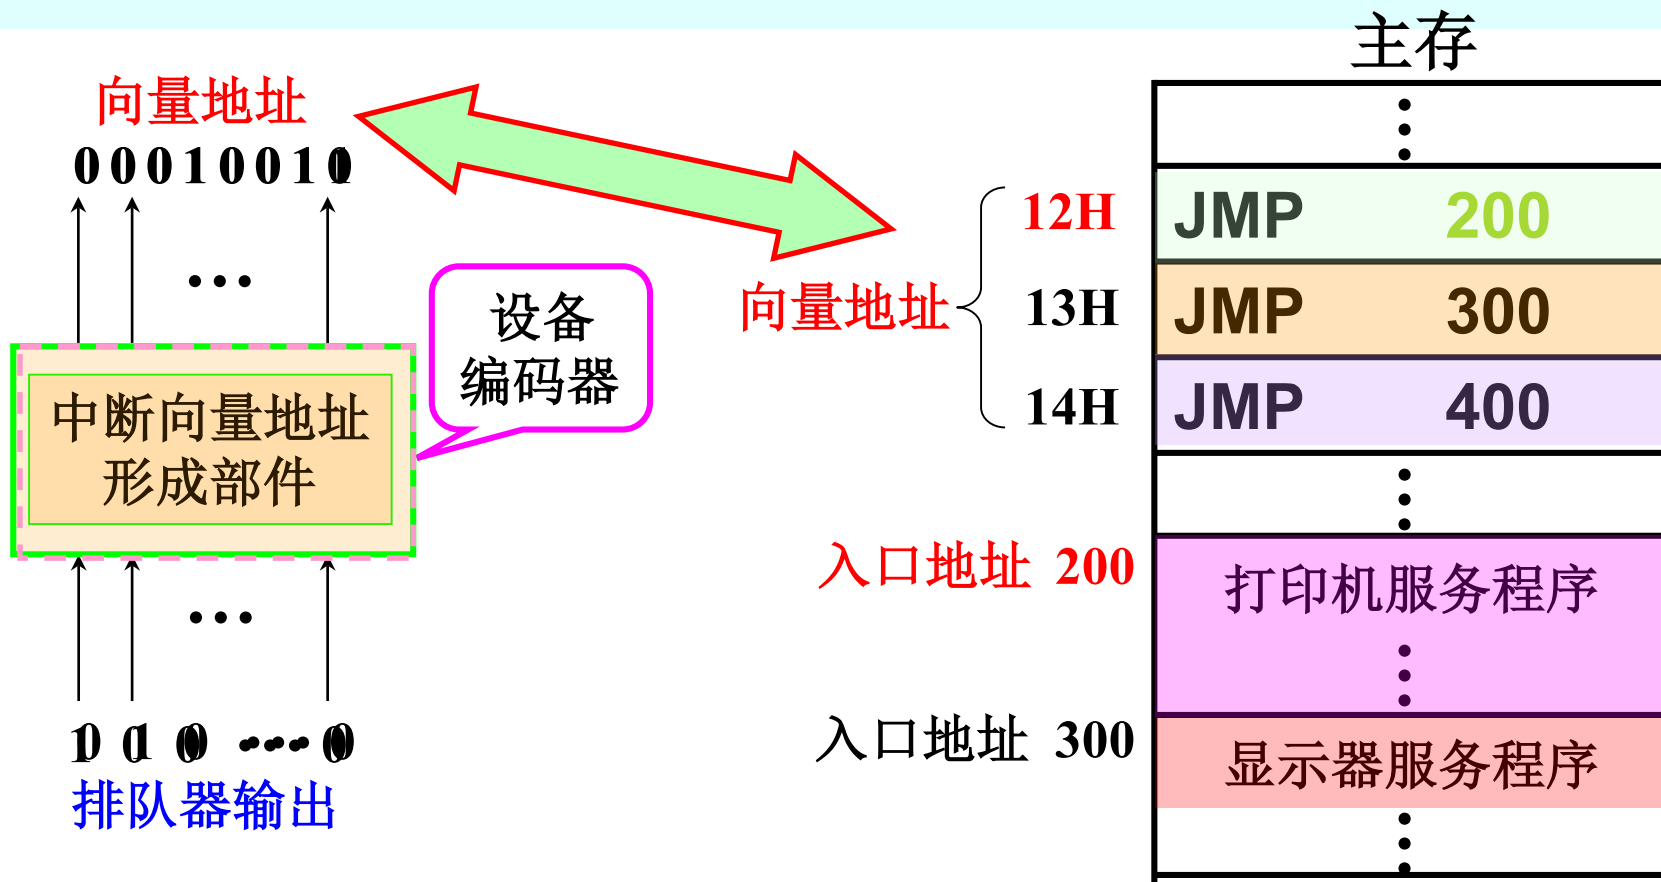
向量地址

0 0 0 1 0 0 1 0

…

中断向量地址形成部件

设备编码器

…

1 0 0 …… 0

排队器输出

主存

向量地址

12H

13H

14H

JMP 200

JMP 300

JMP 400

入口地址 200

打印机服务程序

入口地址 300

显示器服务程序